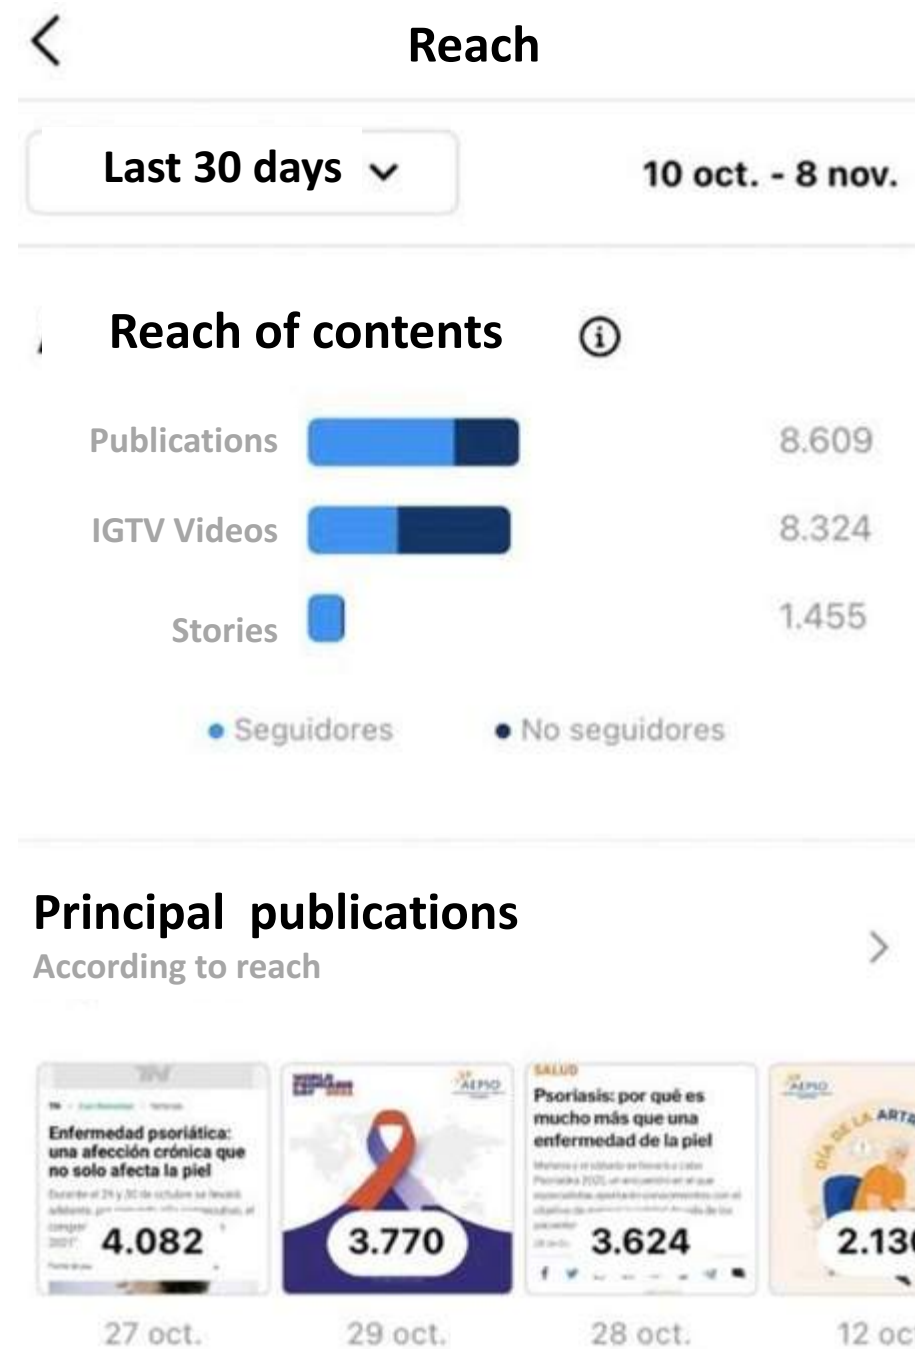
Reach

Last 30 days

10 oct. - 8 nov.

Reach of contents

Publications 8.609

IGTV Videos 8.324

Stories 1.455

Seguidores No seguidores

Principal publications
According to reach

Enfermedad psoriática: una afección crónica que no solo afecta la piel
4.082
27 oct.

AEPSO
3.770
29 oct.

SALUD
Psoriasis: por qué es mucho más que una enfermedad de la piel
3.624
28 oct.

AEPSO
DÍA DE LA ART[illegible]
2.13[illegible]
12 oc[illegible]